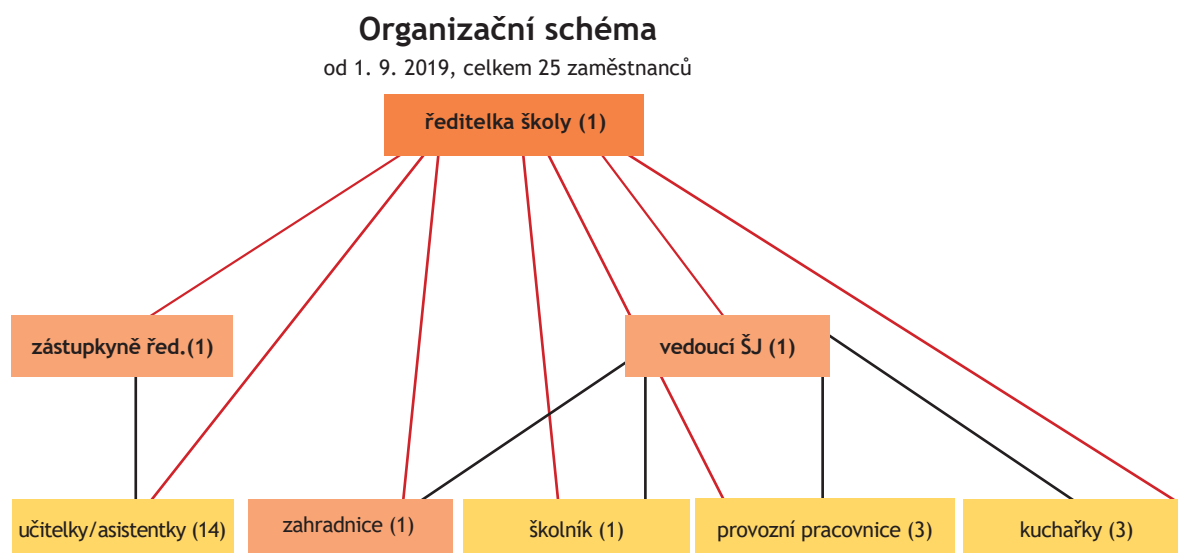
Organizační schéma

od 1. 9. 2019, celkem 25 zaměstnanců

ředitelka školy (1)

zástupkyně řed.(1)

vedoucí ŠJ (1)

učitelky/asistentky (14)

zahradnice (1)

školník (1)

provozní pracovnice (3)

kuchařky (3)